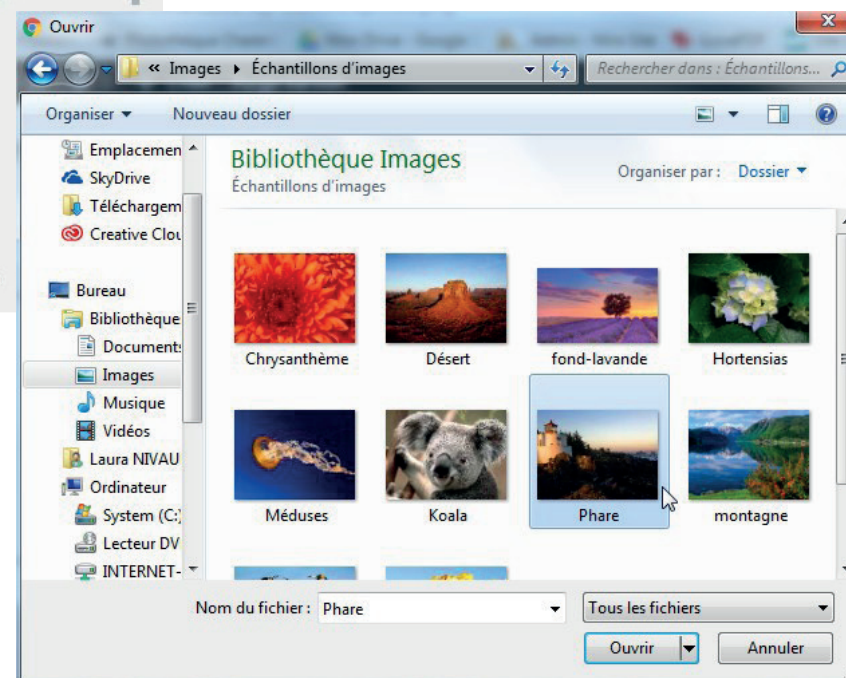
Ouvrir

« Images ▸ Échantillons d'images

Rechercher dans : Échantillons...

Organiser ▾ Nouveau dossier

Emplacemen
SkyDrive
Téléchargem
Creative Clou

Bureau
Bibliothèque
Document
Images
Musique
Vidéos
Laura NIVAU
Ordinateur
System (C:)
Lecteur DV
INTERNET-

Bibliothèque Images
Échantillons d'images

Organiser par : Dossier ▾

Chrysanthème
Désert
fond-lavande
Hortensias
Méduses
Koala
Phare
montagne

Nom du fichier : Phare

Tous les fichiers

Ouvrir

Annuler